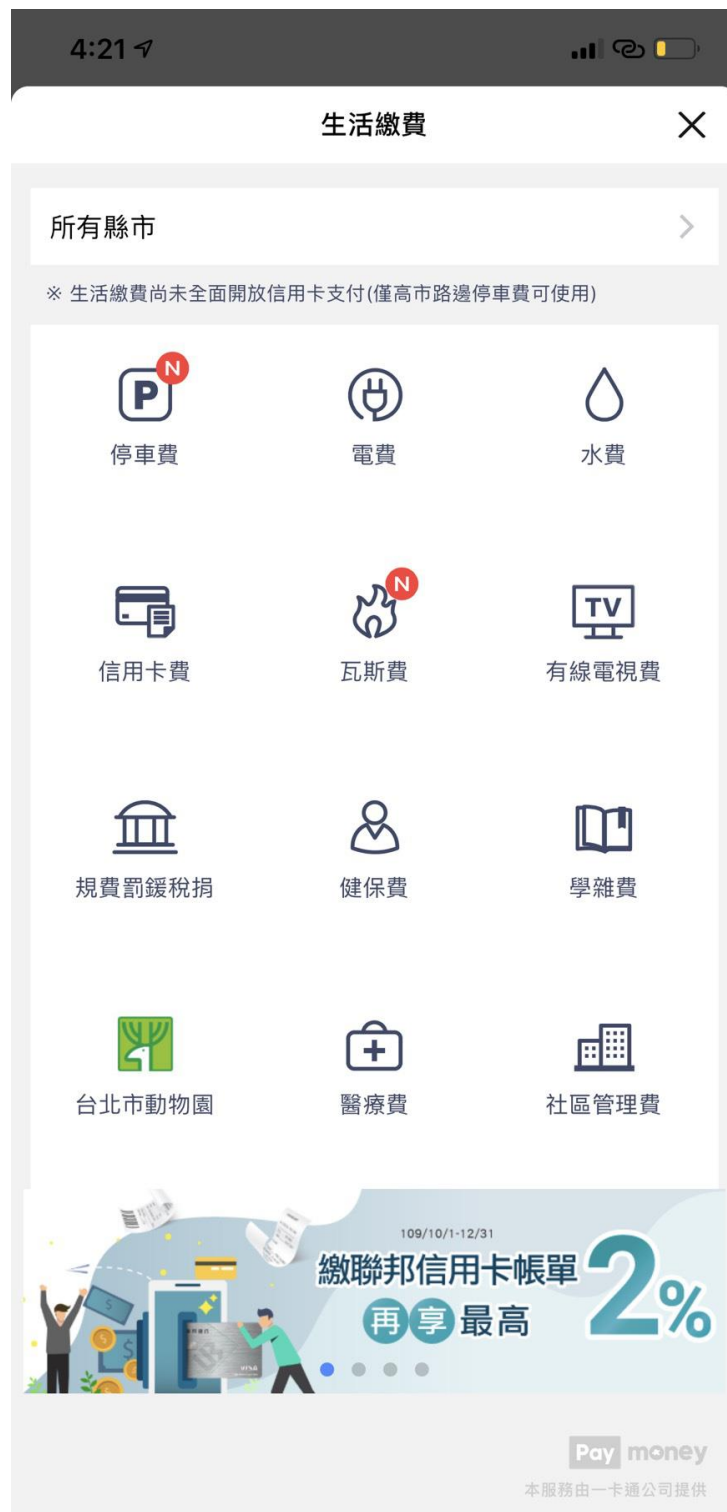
4:21

生活繳費

所有縣市

※ 生活繳費尚未全面開放信用卡支付(僅高市路邊停車費可使用)

P N
停車費

電費

水費

信用卡費

N
瓦斯費

TV
有線電視費

規費罰鍰稅捐

健保費

學雜費

台北市動物園

醫療費

社區管理費

109/10/1-12/31
繳聯邦信用卡帳單
再享最高 2%

Pay money
本服務由一卡通公司提供